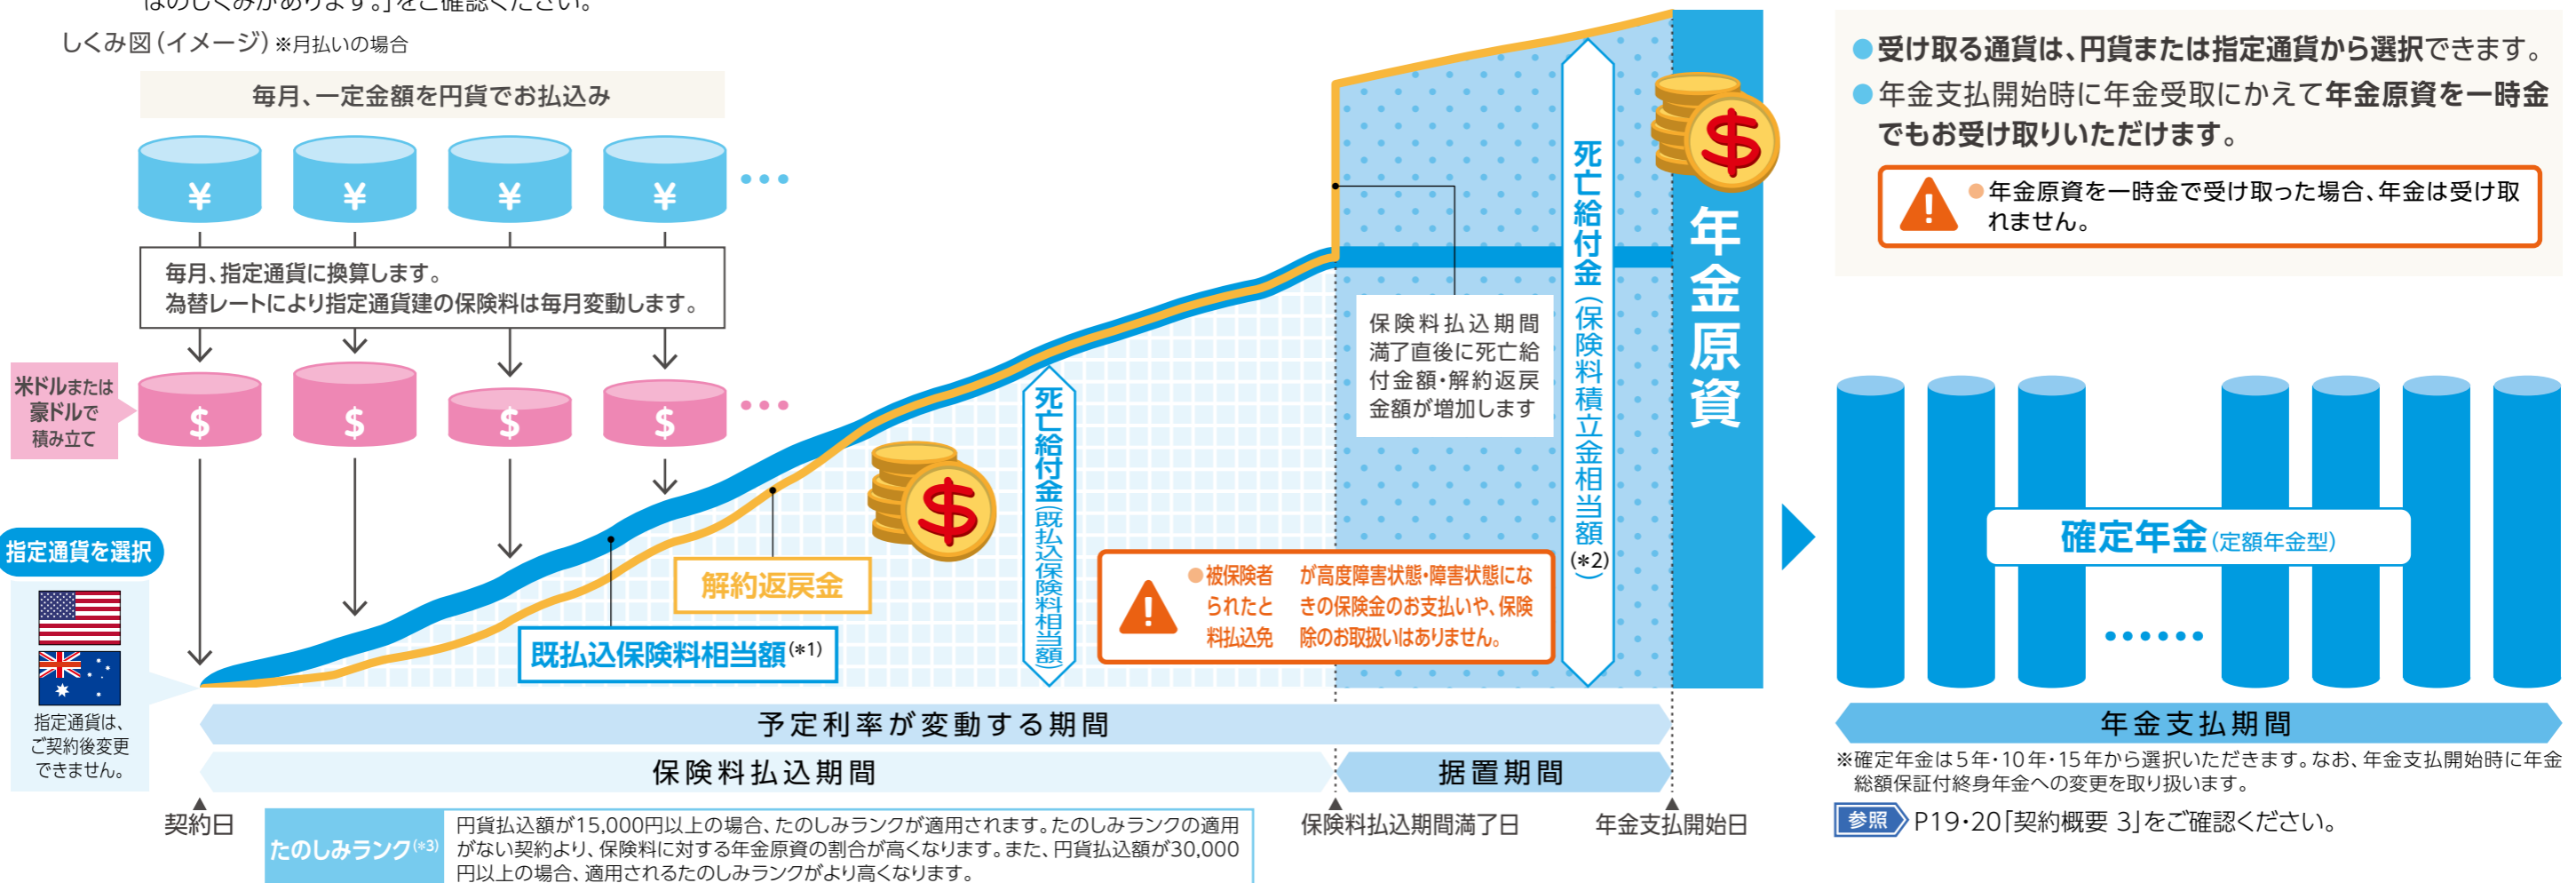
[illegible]はのしくみがあります。」をご確認ください。

しくみ図（イメージ）※月払いの場合

毎月、一定金額を円貨でお払込み

¥ ¥ ¥ ¥ …

毎月、指定通貨に換算します。
為替レートにより指定通貨建の保険料は毎月変動します。

米ドルまたは豪ドルで積み立て

$ $ $ $ …

指定通貨を選択

指定通貨は、ご契約後変更できません。

既払込保険料相当額(*1)

解約返戻金

死亡給付金（既払込保険料相当額）

保険料払込期間満了直後に死亡給付金額・解約返戻金額が増加します

●被保険者が高度障害状態・障害状態になられたときの保険金のお支払いや、保険料払込免除のお取扱いはありません。

死亡給付金（保険料積立金相当額）(*2)

年金原資

●受け取る通貨は、円貨または指定通貨から選択できます。
●年金支払開始時に年金受取にかえて年金原資を一時金でもお受け取りいただけます。

●年金原資を一時金で受け取った場合、年金は受け取れません。

確定年金（定額年金型）

……

年金支払期間

※確定年金は5年・10年・15年から選択いただきます。なお、年金支払開始時に年金総額保証付終身年金への変更を取り扱います。

参照 P19・20「契約概要 3」をご確認ください。

予定利率が変動する期間

保険料払込期間

据置期間

契約日

保険料払込期間満了日

年金支払開始日

たのしみランク(*3)

円貨払込額が15,000円以上の場合、たのしみランクが適用されます。たのしみランクの適用がない契約より、保険料に対する年金原資の割合が高くなります。また、円貨払込額が30,000円以上の場合、適用されるたのしみランクがより高くなります。